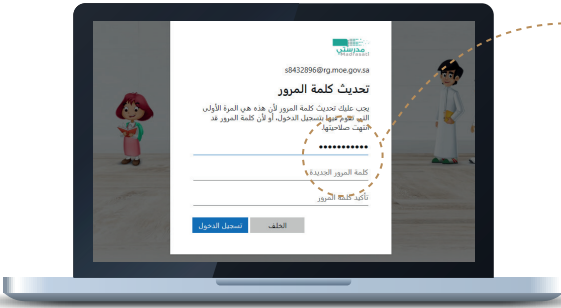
مدرستي
Madrasati

s8432896@rg.moe.gov.sa

تحديث كلمة المرور

يجب عليك تحديث كلمة المرور لأن هذه هي المرة الأولى التي تقوم فيها بتسجيل الدخول، أو لأن كلمة المرور قد انتهت صلاحيتها.

••••••••••

كلمة المرور الجديدة

تأكيد كلمة المرور

الخلف

تسجيل الدخول